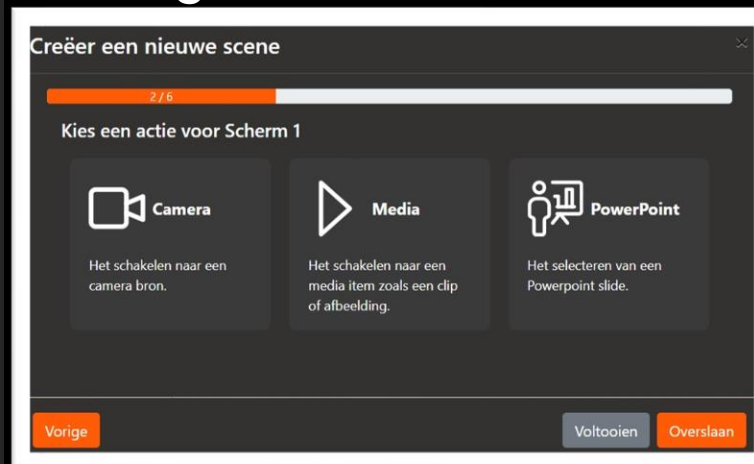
Creëer een nieuwe scene

2 / 6

Kies een actie voor Scherm 1

Camera

Het schakelen naar een camera bron.

Media

Het schakelen naar een media item zoals een clip of afbeelding.

PowerPoint

Het selecteren van een Powerpoint slide.

Vorige

Voltooien

Overslaan